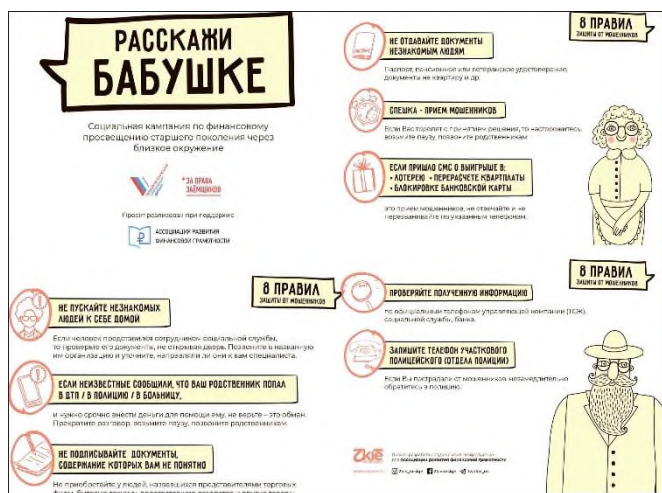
РАССКАЖИ БАБУШКЕ

Социальная кампания по финансовому просвещению старшего поколения через близкое окружение

ЗА ПРАВА ЗАЁМЩИКОВ

Проект реализован при поддержке

АССОЦИАЦИЯ РАЗВИТИЯ ФИНАНСОВОЙ ГРАМОТНОСТИ

8 ПРАВИЛ ЗАЩИТЫ ОТ МОШЕННИКОВ

НЕ ОТДАВАЙТЕ ДОКУМЕНТЫ НЕЗНАКОМЫМ ЛЮДЯМ

Паспорт, пенсионное или ветеранское удостоверение, документы на квартиру и др.

СПЕШКА - ПРИЕМ МОШЕННИКОВ

Если Вас торопят с принятием решения, то настораживайтесь, возьмите паузу, позвоните родственникам.

ЕСЛИ ПРИШЛО СМС О ВЫИГРЫШЕ В:
• ЛОТЕРЕЕ • ПЕРЕРАСЧЕТЕ КВАРТПЛАТЫ
• БЛОКИРОВКЕ БАНКОВСКОЙ КАРТЫ

это прием мошенников, не отвечайте и не перезванивайте по указанным телефонам.

8 ПРАВИЛ ЗАЩИТЫ ОТ МОШЕННИКОВ

НЕ ПУСКАЙТЕ НЕЗНАКОМЫХ ЛЮДЕЙ К СЕБЕ ДОМОЙ

Если человек представился сотрудником социальной службы, то проверьте его документы, не открывая дверь. Позвоните в названную им организацию и уточните, направляли ли они к вам специалиста.

ЕСЛИ НЕИЗВЕСТНЫЕ СООБЩИЛИ, ЧТО ВАШ РОДСТВЕННИК ПОПАЛ В ДТП / В ПОЛИЦИЮ / В БОЛЬНИЦУ,

и нужно срочно внести деньги для помощи ему, не верьте – это обман. Прекратите разговор, возьмите паузу, позвоните родственникам.

НЕ ПОДПИСЫВАЙТЕ ДОКУМЕНТЫ, СОДЕРЖАНИЕ КОТОРЫХ ВАМ НЕ ПОНЯТНО

Не приобретайте у людей, называющих себя представителями торговых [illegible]

8 ПРАВИЛ ЗАЩИТЫ ОТ МОШЕННИКОВ

ПРОВЕРЯЙТЕ ПОЛУЧЕННУЮ ИНФОРМАЦИЮ

по официальным телефонам управляющей компании (ТСЖ), социальной службы, банка.

ЗАПИШИТЕ ТЕЛЕФОН УЧАСТКОВОГО ПОЛИЦЕЙСКОГО (ОТДЕЛА ПОЛИЦИИ)

Если Вы пострадали от мошенников, незамедлительно обратитесь в полицию.

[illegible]